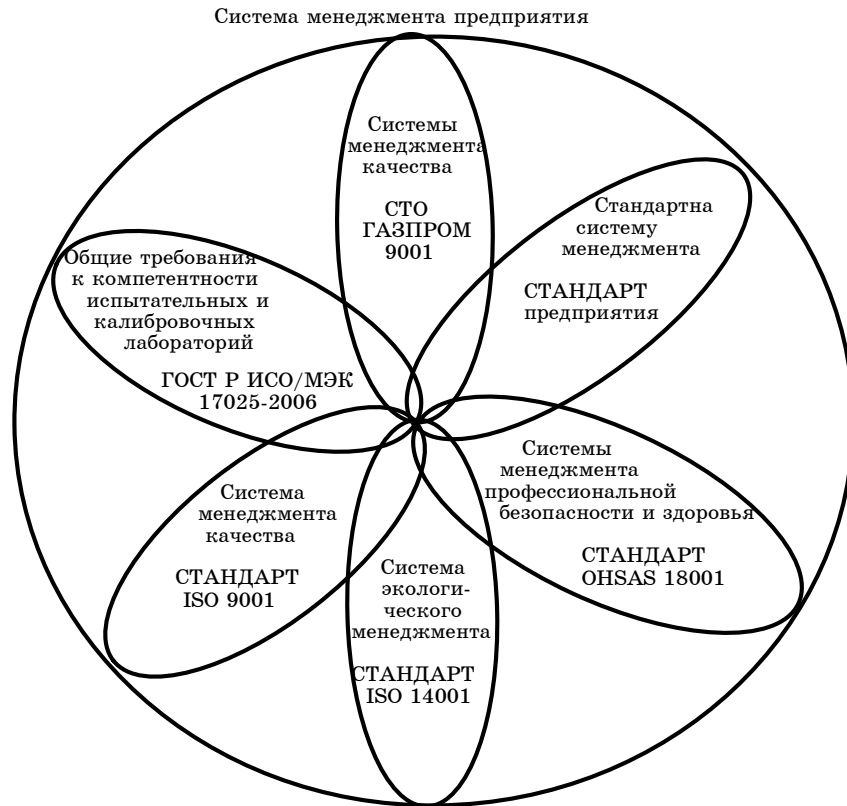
Система менеджмента предприятия

Системы менеджмента качества

СТО ГАЗПРОМ 9001

Стандартна систему менеджмента

СТАНДАРТ предприятия

Общие требования к компетентности испытательных и калибровочных лабораторий

ГОСТ Р ИСО/МЭК 17025-2006

Системы менеджмента профессиональной безопасности и здоровья

СТАНДАРТ OHSAS 18001

Система менеджмента качества

СТАНДАРТ ISO 9001

Система экологического менеджмента

СТАНДАРТ ISO 14001